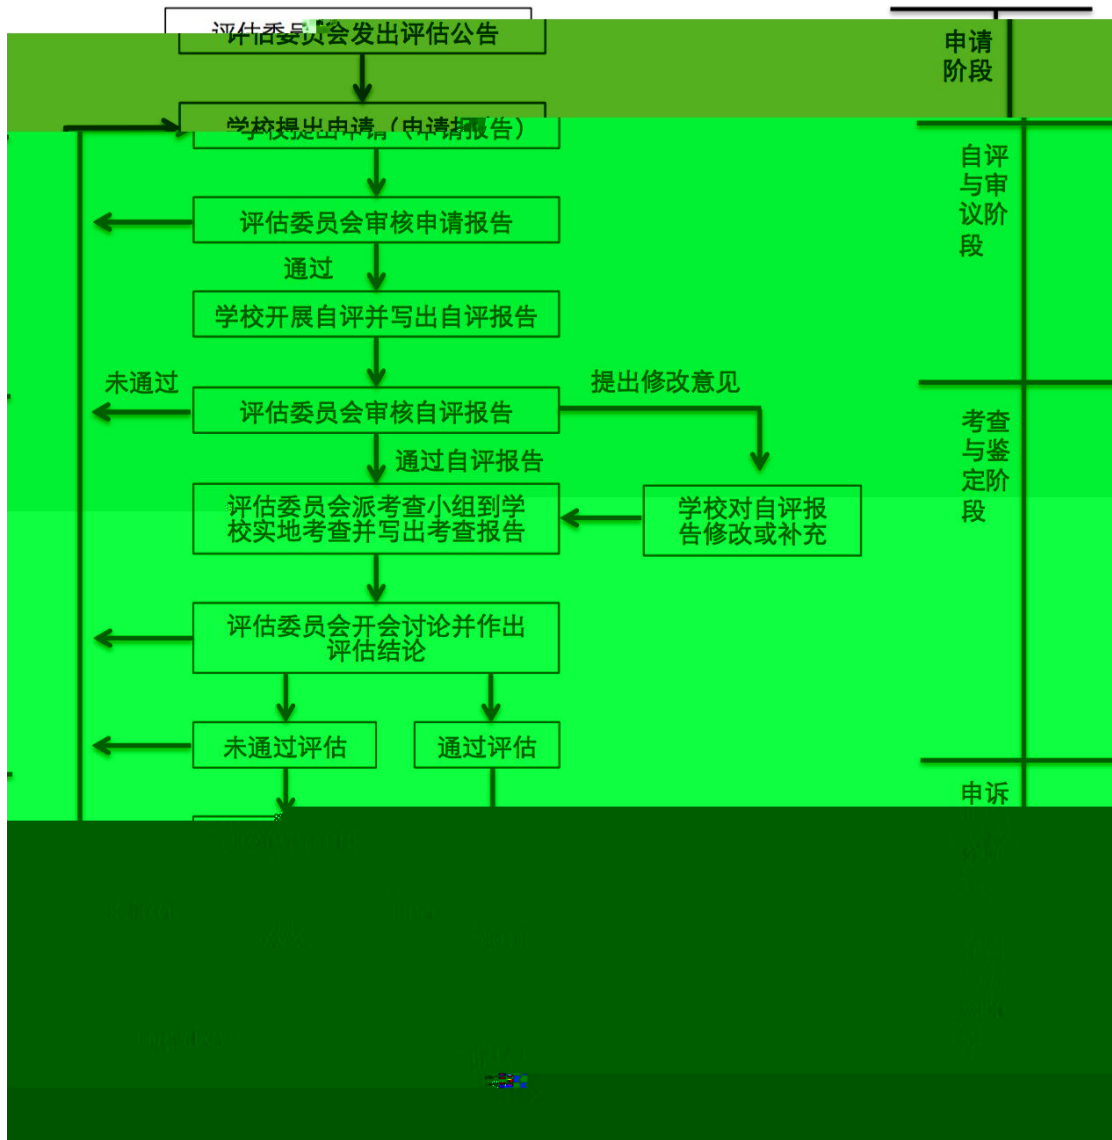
评估委员会发出评估公告

申请阶段

学校提出申请（申请报告）

自评与审议阶段

评估委员会审核申请报告

通过

学校开展自评并写出自评报告

未通过

提出修改意见

评估委员会审核自评报告

通过自评报告

考查与鉴定阶段

评估委员会派考查小组到学校实地考查并写出考查报告

学校对自评报告修改或补充

评估委员会开会讨论并作出评估结论

未通过评估

通过评估

申诉

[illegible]